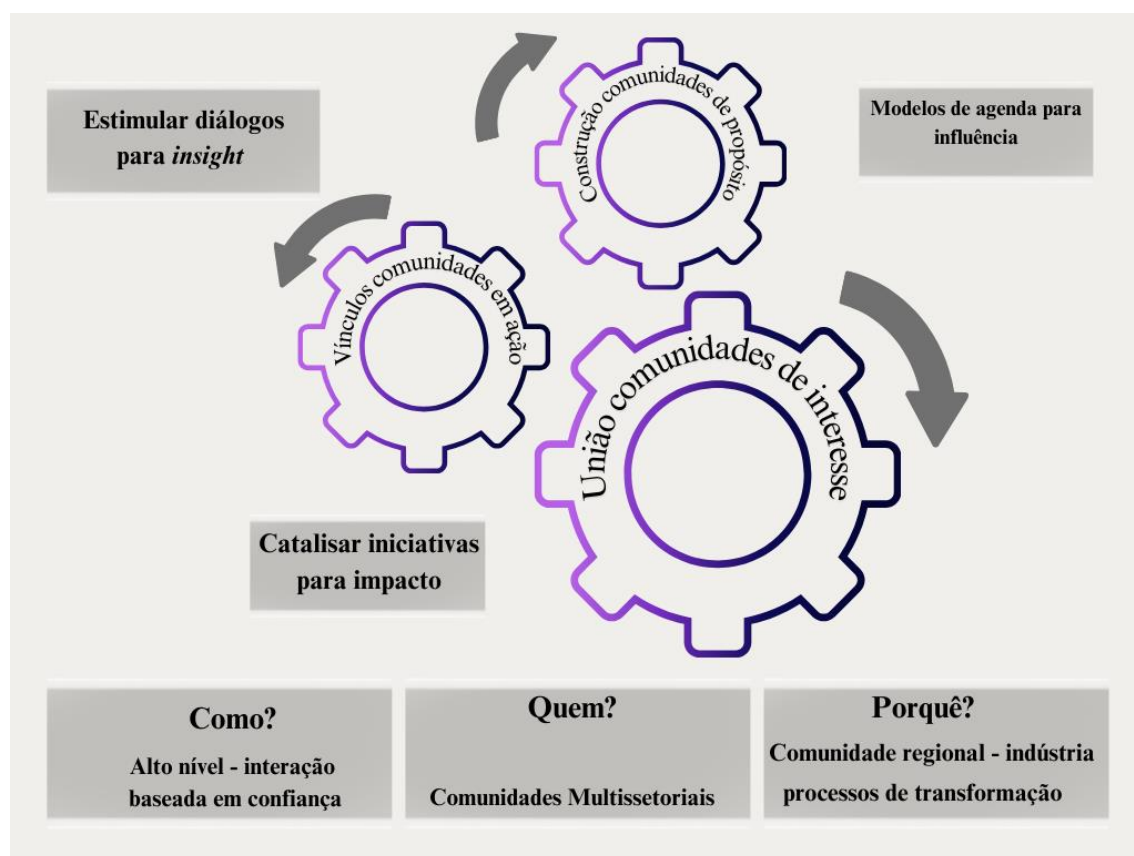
Estimular diálogos para *insight*

Construção comunidades de propósito

Modelos de agenda para influência

Vínculos comunidades em ação

União comunidades de interesse

Catalisar iniciativas para impacto

Como?

Alto nível - interação baseada em confiança

Quem?

Comunidades Multissetoriais

Porquê?

Comunidade regional - indústria processos de transformação